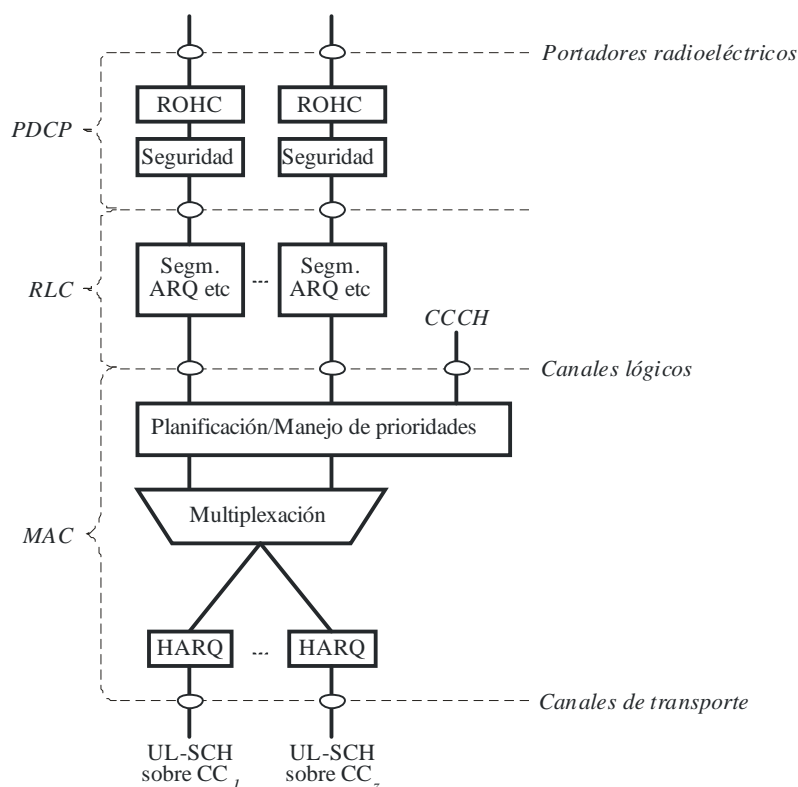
Portadores radioeléctricos

PDCP

ROHC

ROHC

Seguridad

Seguridad

RLC

Segm. ARQ etc

...

Segm. ARQ etc

CCCH

Canales lógicos

Planificación/Manejo de prioridades

MAC

Multiplexación

HARQ

...

HARQ

Canales de transporte

UL-SCH sobre $CC_1$

UL-SCH sobre $CC_z$